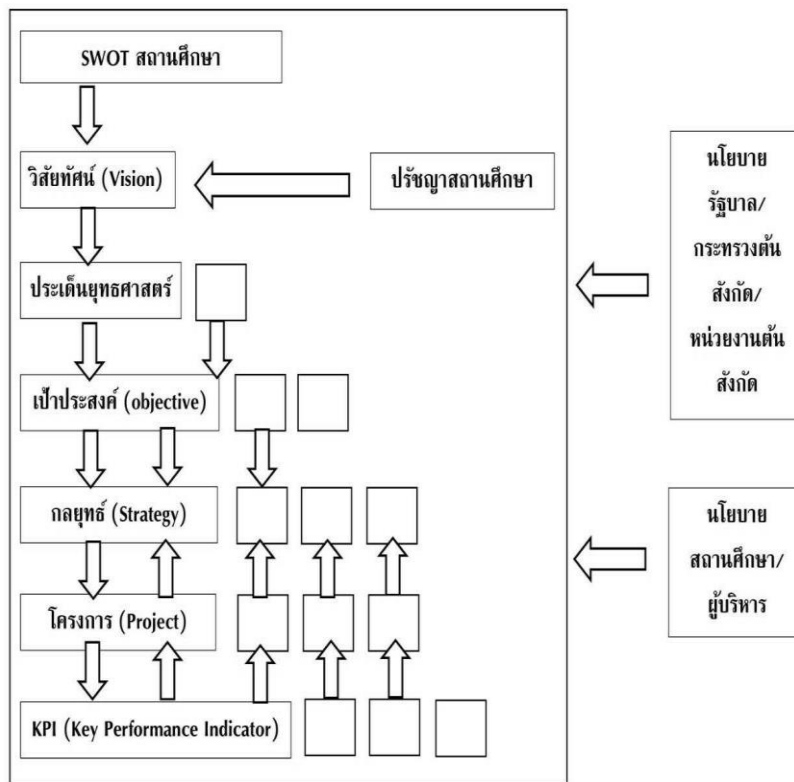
SWOT สถานศึกษา

วิสัยทัศน์ (Vision)

ปรัชญาสถานศึกษา

นโยบายรัฐบาล/กระทรวงต้นสังกัด/หน่วยงานต้นสังกัด

ประเด็นยุทธศาสตร์

เป้าประสงค์ (objective)

กลยุทธ์ (Strategy)

นโยบายสถานศึกษา/ผู้บริหาร

โครงการ (Project)

KPI (Key Performance Indicator)